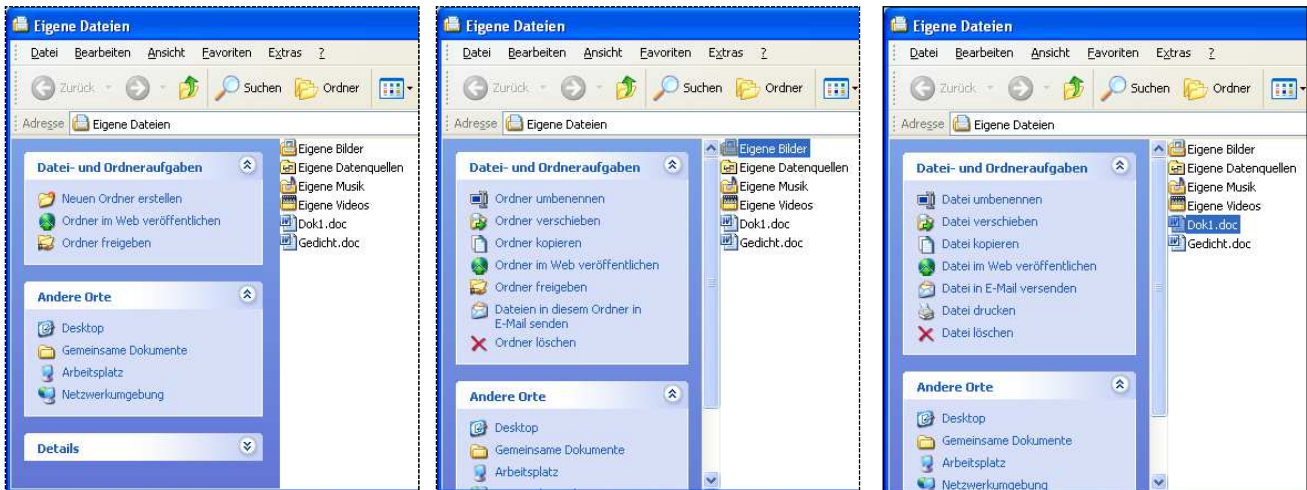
Eigene Dateien

Datei Bearbeiten Ansicht Favoriten Extras ?

Zurück Suchen Ordner

Adresse Eigene Dateien

Datei- und Ordneraufgaben

Neuen Ordner erstellen
Ordner im Web veröffentlichen
Ordner freigeben

Andere Orte

Desktop
Gemeinsame Dokumente
Arbeitsplatz
Netzwerkumgebung

Details

Eigene Bilder
Eigene Datenquellen
Eigene Musik
Eigene Videos
Dok1.doc
Gedicht.doc

Eigene Dateien

Datei Bearbeiten Ansicht Favoriten Extras ?

Zurück Suchen Ordner

Adresse Eigene Dateien

Datei- und Ordneraufgaben

Ordner umbenennen
Ordner verschieben
Ordner kopieren
Ordner im Web veröffentlichen
Ordner freigeben
Dateien in diesem Ordner in E-Mail senden
Ordner löschen

Andere Orte

Desktop
Gemeinsame Dokumente
Arbeitsplatz

Eigene Bilder
Eigene Datenquellen
Eigene Musik
Eigene Videos
Dok1.doc
Gedicht.doc

Eigene Dateien

Datei Bearbeiten Ansicht Favoriten Extras ?

Zurück Suchen Ordner

Adresse Eigene Dateien

Datei- und Ordneraufgaben

Datei umbenennen
Datei verschieben
Datei kopieren
Datei im Web veröffentlichen
Datei in E-Mail versenden
Datei drucken
Datei löschen

Andere Orte

Desktop
Gemeinsame Dokumente
Arbeitsplatz
Netzwerkumgebung

Eigene Bilder
Eigene Datenquellen
Eigene Musik
Eigene Videos
Dok1.doc
Gedicht.doc